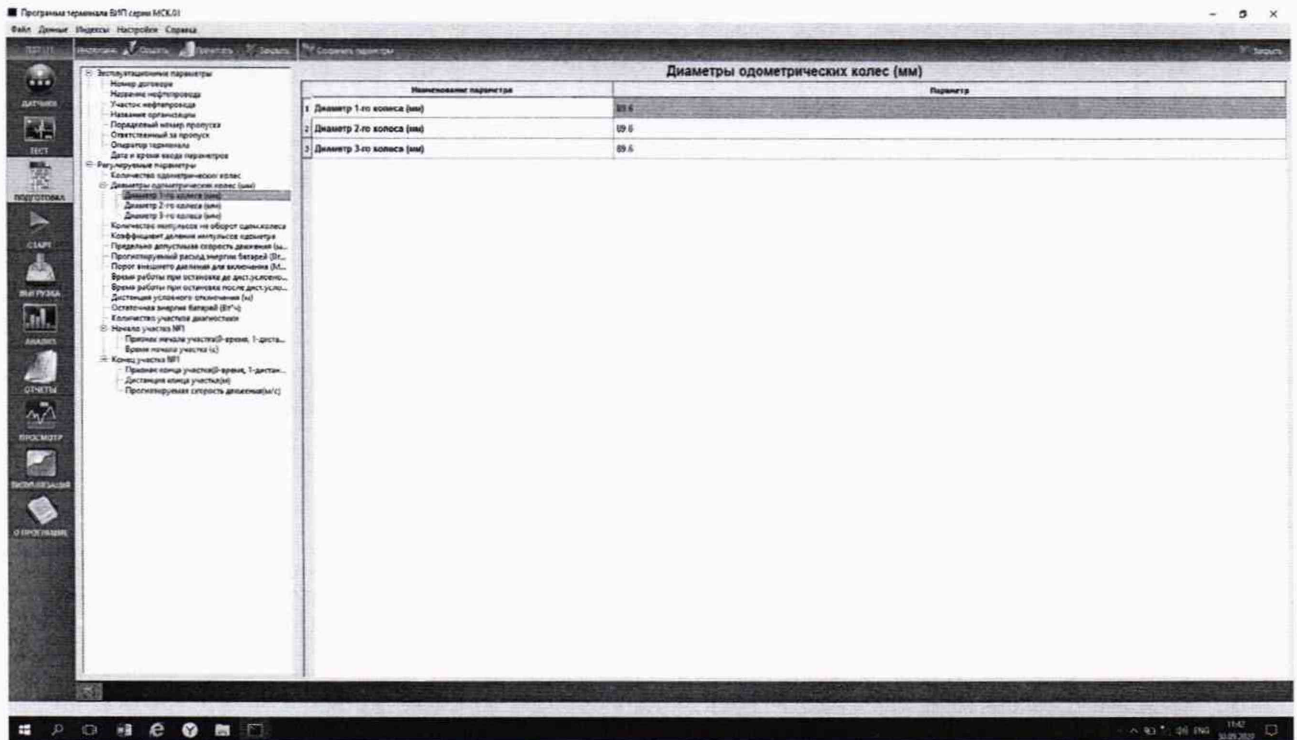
Программа терминала БИП серии МСК.01

Файл Данные Индексы Настройки Справка

Диаметры одометрических колес (мм)

| | Наименование параметра | Параметр |
|---|---|---|
| 1 | Диаметр 1-го колеса (мм) | 89.6 |
| 2 | Диаметр 2-го колеса (мм) | 89.6 |
| 3 | Диаметр 3-го колеса (мм) | 89.6 |

Эксплуатационные параметры
Номер договора
Название нефтепровода
Участок нефтепровода
Название организации
Порядковый номер пропуска
Ответственный за пропуск
Оператор терминала
Дата и время ввода параметров
Регулируемые параметры
Количество одометрических колес
Диаметры одометрических колес (мм)
Диаметр 1-го колеса (мм)
Диаметр 2-го колеса (мм)
Диаметр 3-го колеса (мм)
Количество импульсов на оборот одом.колеса
Коэффициент деления импульсов одометра
Предельно допустимая скорость движения (м...
Прогнозируемый расход энергии батарей (Вт...
Порог внешнего давления для включения (М...
Время работы при остановке до дист.условно...
Время работы при остановке после дист.усло...
Дистанция условного отключения (м)
Остаточная энергия батарей (Вт*ч)
Количество участков диагностики
Начало участка №1
Признак начала участка(0-время, 1-диста...
Время начала участка (с)
Конец участка №1
Признак конца участка(0-время, 1-дистан...
Дистанция конца участка(м)
Прогнозируемая скорость движения(м/с)

ДАТЧИКИ
ТЕСТ
ПОДГОТОВКА
СТАРТ
ВЫГРУЗКА
АНАЛИЗ
ОТЧЕТЫ
ПРОСМОТР
ВИЗУАЛИЗАЦИЯ
О ПРОГРАММЕ

Закрыть
Сохранить параметры

ENG 11:42